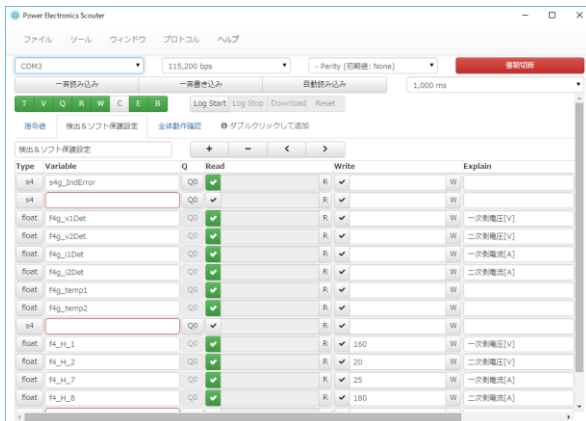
Power Electronics Scouter

ファイル ツール ウィンドウ プロトコル ヘルプ

COM3
115,200 bps
- Parity (初期値: None)
強制切断

一斉読み込み
一斉書き込み
自動読み込み
1,000 ms

T V Q R W C E B
Log Start Log Stop Download Reset

指令値
検出＆ソフト保護設定
全体動作確認
ダブルクリックして追加

検出＆ソフト保護設定

| Type | Variable | Q | Read | | Write | | Explain |
|---|---|---|---|---|---|---|---|
| s4 | s4g_IndError | Q0 | | R | | W | |
| s4 | | Q0 | | R | | W | |
| float | f4g_v1Det | Q0 | | R | | W | 一次側電圧[V] |
| float | f4g_v2Det | Q0 | | R | | W | 二次側電圧[V] |
| float | f4g_i1Det | Q0 | | R | | W | 一次側電流[A] |
| float | f4g_i2Det | Q0 | | R | | W | 二次側電流[A] |
| float | f4g_temp1 | Q0 | | R | | W | |
| float | f4g_temp2 | Q0 | | R | | W | |
| s4 | | Q0 | | R | | W | |
| float | f4_H_1 | Q0 | | R | 160 | W | 一次側電圧[V] |
| float | f4_H_2 | Q0 | | R | 20 | W | 二次側電圧[V] |
| float | f4_H_7 | Q0 | | R | 25 | W | 一次側電流[A] |
| float | f4_H_8 | Q0 | | R | 180 | W | 二次側電流[A] |